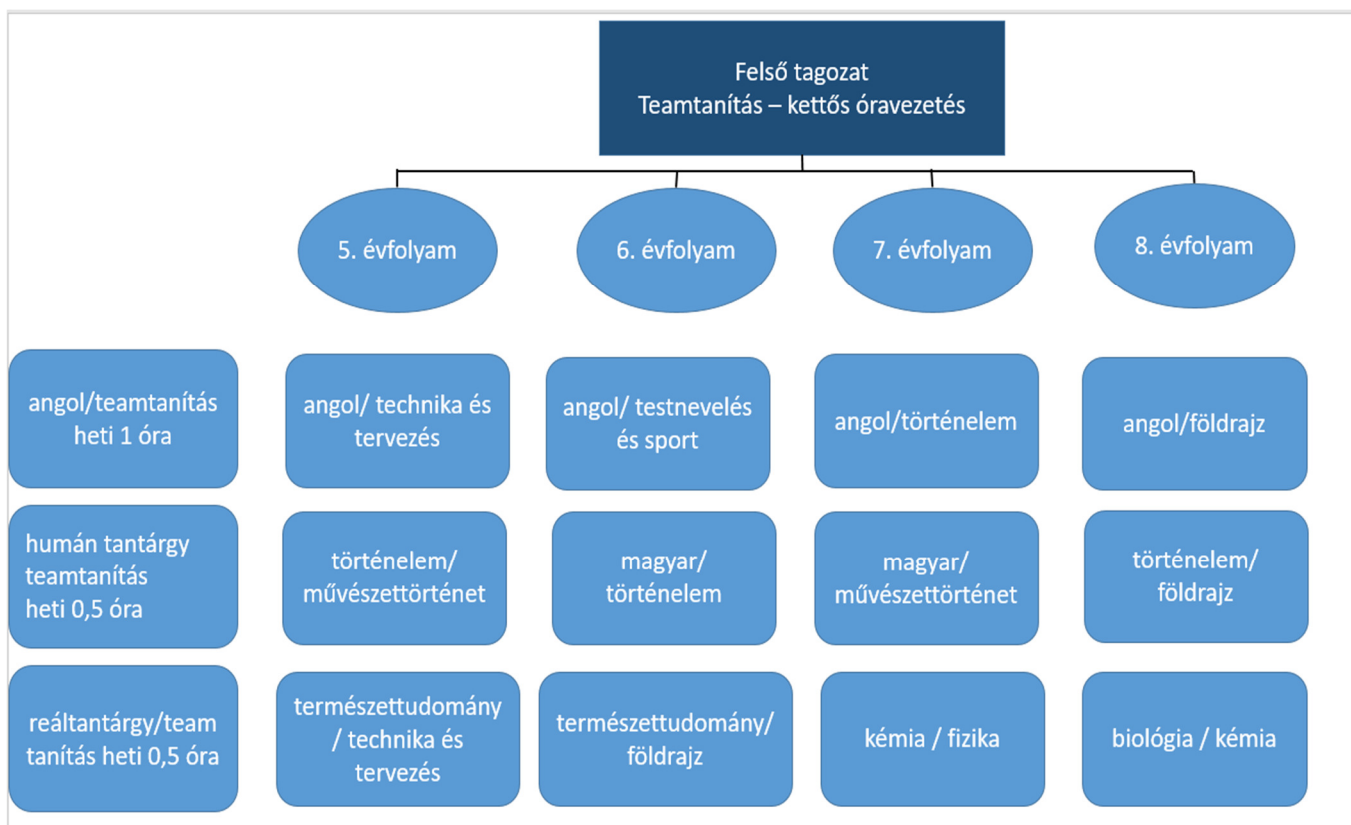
Felső tagozat
Teamtanítás – kettős óravezetés

5. évfolyam

6. évfolyam

7. évfolyam

8. évfolyam

angol/teamtanítás heti 1 óra

angol/ technika és tervezés

angol/ testnevelés és sport

angol/történelem

angol/földrajz

humán tantárgy teamtanítás heti 0,5 óra

történelem/ művészettörténet

magyar/ történelem

magyar/ művészettörténet

történelem/ földrajz

reáltantárgy/team tanítás heti 0,5 óra

természettudomány / technika és tervezés

természettudomány/ földrajz

kémia / fizika

biológia / kémia